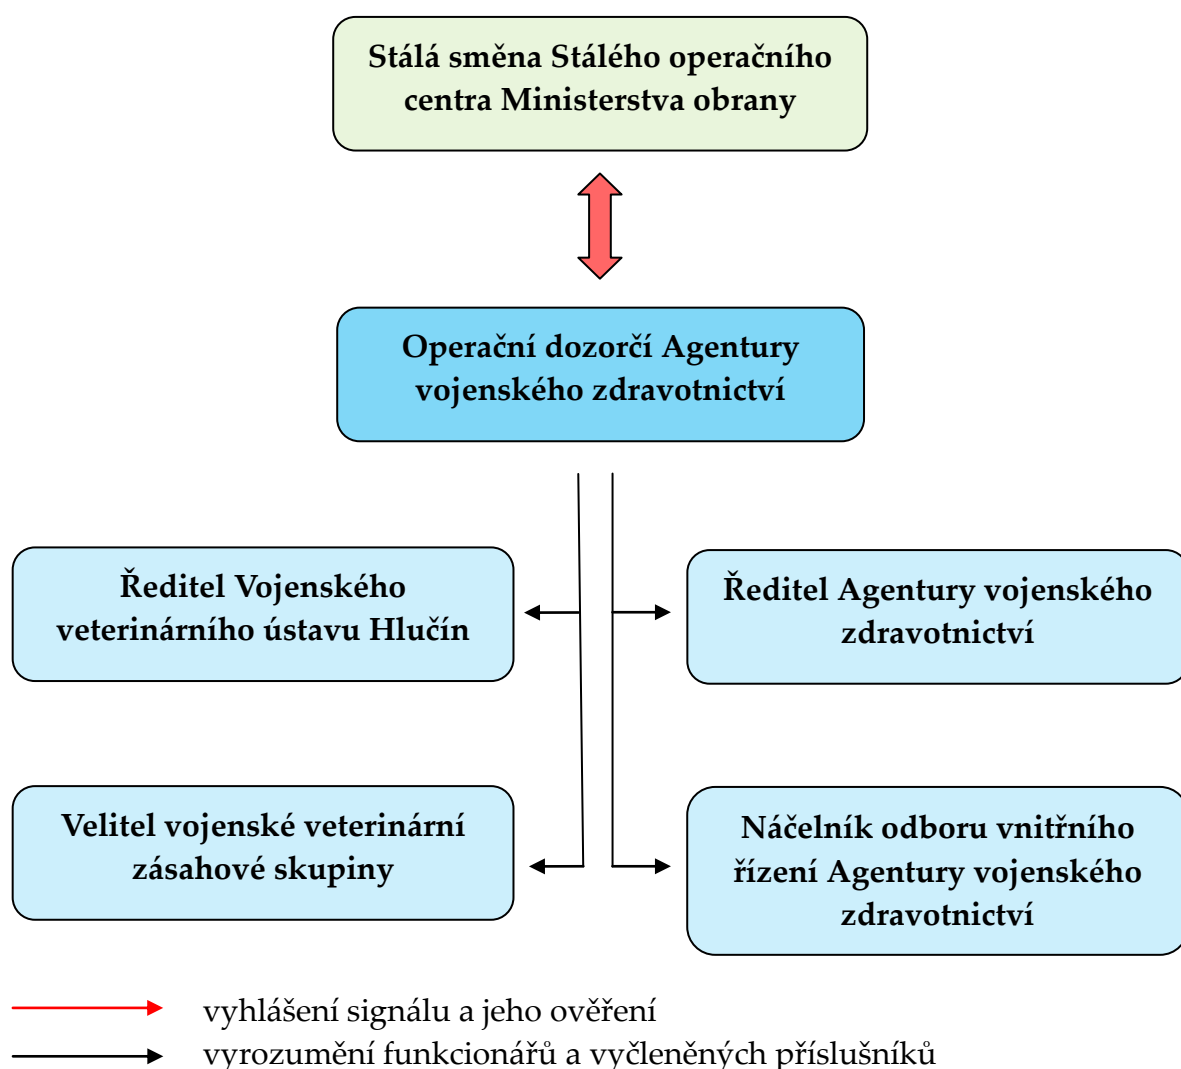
Stálá směna Stálého operačního centra Ministerstva obrany

Operační dozorčí Agentury vojenského zdravotnictví

Ředitel Vojenského veterinárního ústavu Hlučín

Ředitel Agentury vojenského zdravotnictví

Velitel vojenské veterinární zásahové skupiny

Náčelník odboru vnitřního řízení Agentury vojenského zdravotnictví

vyhlášení signálu a jeho ověření

vyrozumění funkcionářů a vyčleněných příslušníků